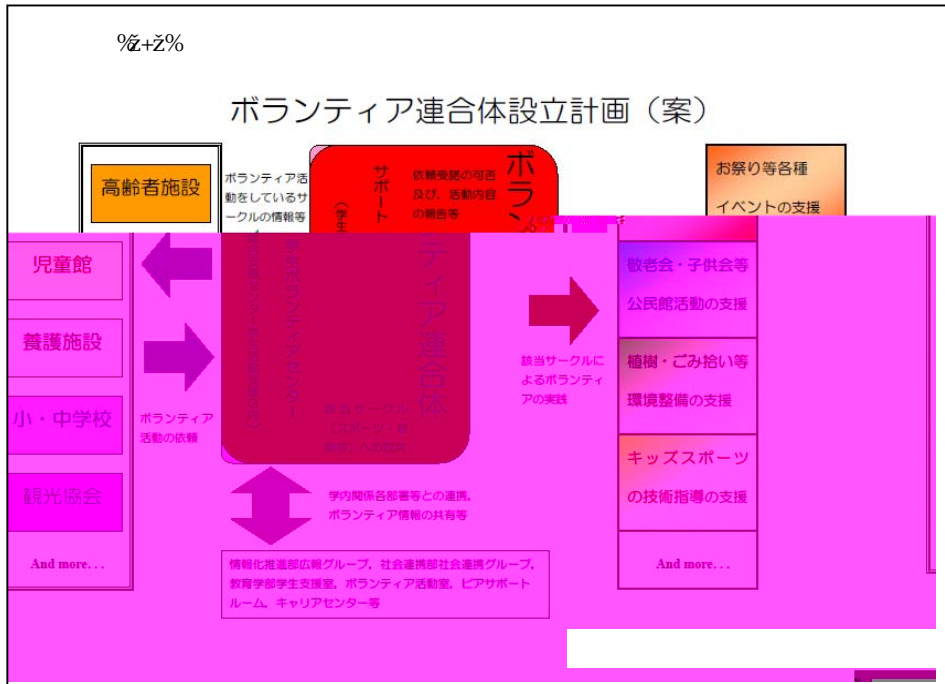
%ž+ž%

ボランティア連合体設立計画（案）

高齢者施設

児童館

養護施設

小・中学校

観光協会

And more. . .

ボランティア活動をしているサークルの情報等

ボランティア活動の依頼

ボラン

サポート（学生

依頼受諾の可否及び、活動内容の報告等

学生ボランティアセンター

ティア連合体

該当サークル（メンバー・有志等）への依頼

該当サークルによるボランティアの実践

学内関係各部署等との連携、ボランティア情報の共有等

情報化推進部広報グループ、社会連携部社会連携グループ、教育学部学生支援室、ボランティア活動室、ピアサポートルーム、キャリアセンター等

お祭り等各種イベントの支援

敬老会・子供会等公民館活動の支援

植樹・ごみ拾い等環境整備の支援

キッズスポーツの技術指導の支援

And more. . .